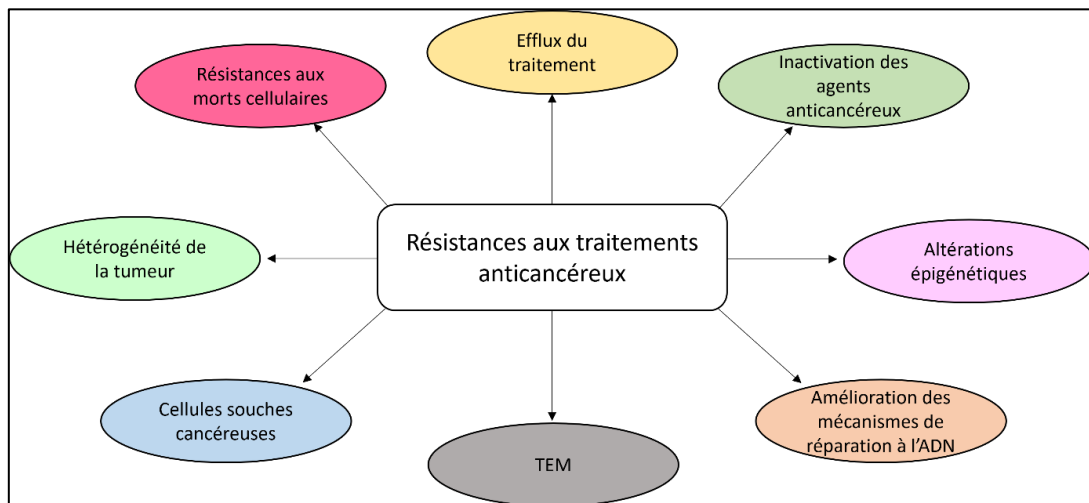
Efflux du traitement

Résistances aux morts cellulaires

Inactivation des agents anticancéreux

Hétérogénéité de la tumeur

Résistances aux traitements anticancéreux

Altérations épigénétiques

Cellules souches cancéreuses

TEM

Amélioration des mécanismes de réparation à l'ADN